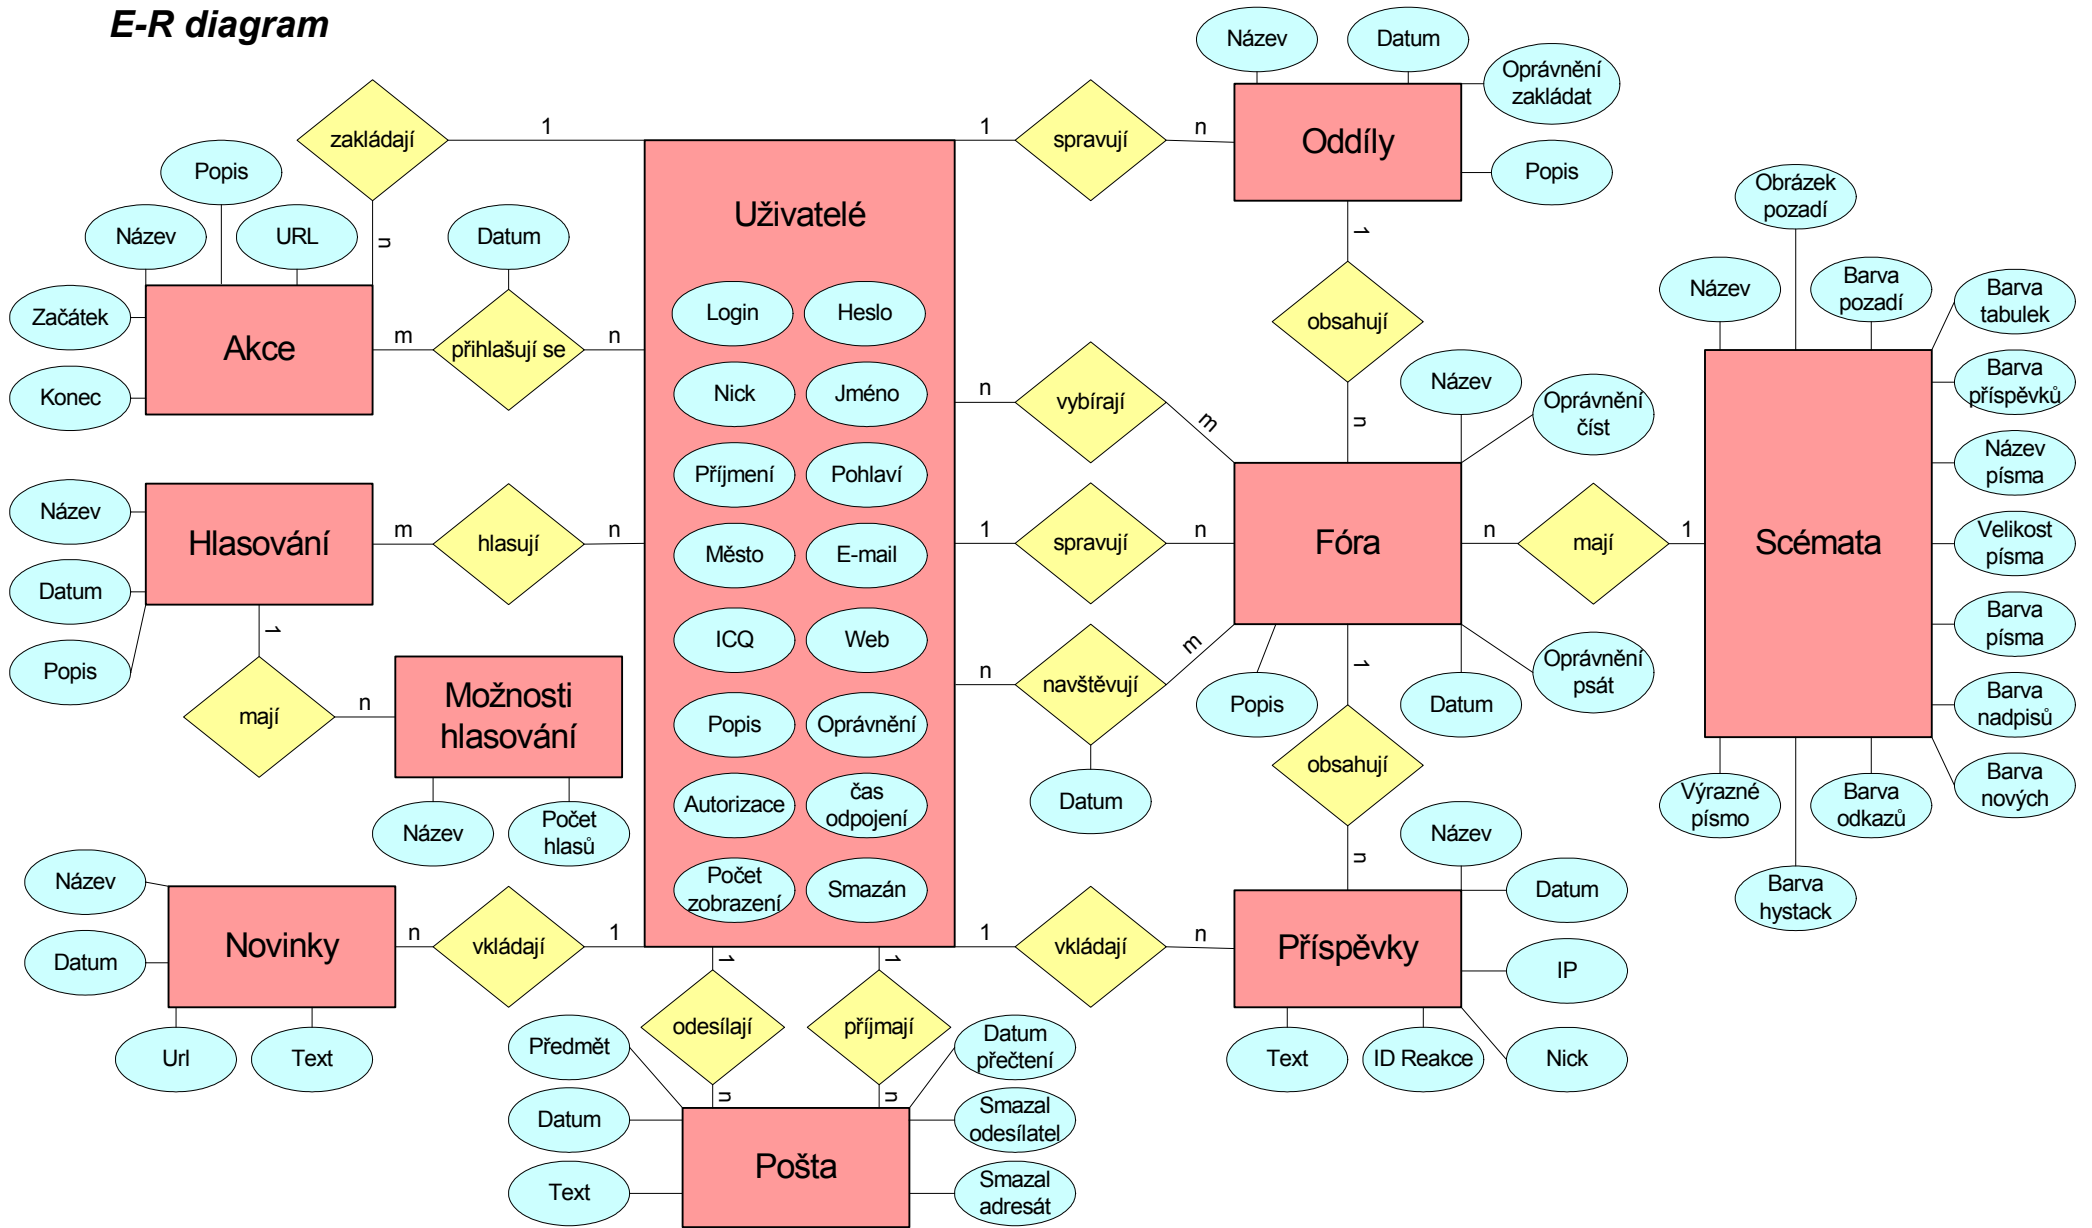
E-R diagram

Uživatelé
Login
Heslo
Nick
Jméno
Příjmení
Pohlaví
Město
E-mail
ICQ
Web
Popis
Oprávnění
Autorizace
čas odpojení
Počet zobrazení
Smazán

zakládají
1
n
Akce
Popis
Název
URL
Začátek
Konec
Datum
přihlašují se
m
n

Hlasování
Název
Datum
Popis
hlasují
m
n
1
mají
n
Možnosti hlasování
Název
Počet hlasů

Novinky
Název
Datum
Url
Text
vkládají
n
1

odesílají
příjmají
1
1
n
n
Pošta
Předmět
Datum
Text
Datum přečtení
Smazal odesílatel
Smazal adresát

spravují
1
n
Oddíly
Název
Datum
Oprávnění zakládat
Popis
1
obsahují
n

vybírají
n
m
spravují
1
n
navštěvují
n
m
Datum

Fóra
Název
Oprávnění číst
Popis
Datum
Oprávnění psát
1
obsahují
n

mají
n
1
Scémata
Obrázek pozadí
Název
Barva pozadí
Barva tabulek
Barva příspěvků
Název písma
Velikost písma
Barva písma
Barva nadpisů
Barva nových
Výrazné písmo
Barva odkazů
Barva hystack

vkládají
1
n
Příspěvky
Název
Datum
IP
Nick
Text
ID Reakce